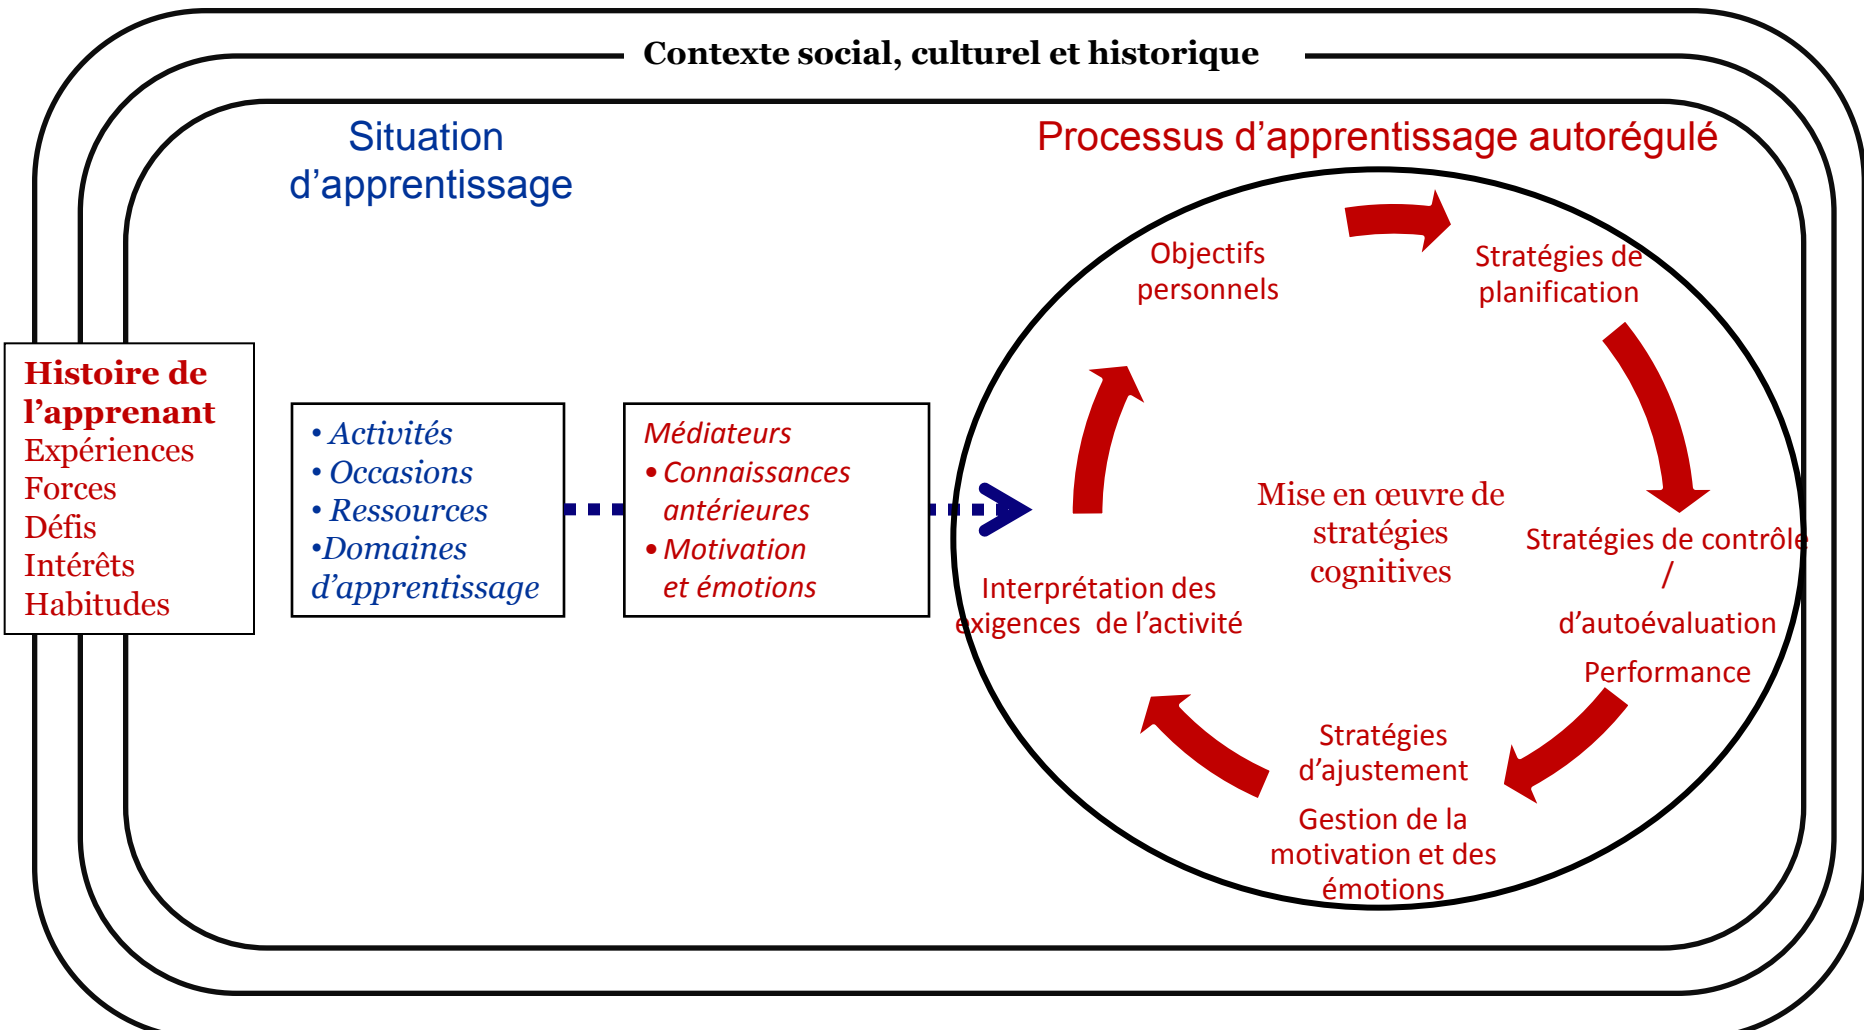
Contexte social, culturel et historique

Situation d'apprentissage

Processus d'apprentissage autorégulé

Histoire de l'apprenant
Expériences
Forces
Défis
Intérêts
Habitudes

• Activités
• Occasions
• Ressources
•Domaines d'apprentissage

Médiateurs
• Connaissances antérieures
• Motivation et émotions

Objectifs personnels

Stratégies de planification

Mise en œuvre de stratégies cognitives

Stratégies de contrôle / d'autoévaluation

Performance

Interprétation des exigences de l'activité

Stratégies d'ajustement

Gestion de la motivation et des émotions